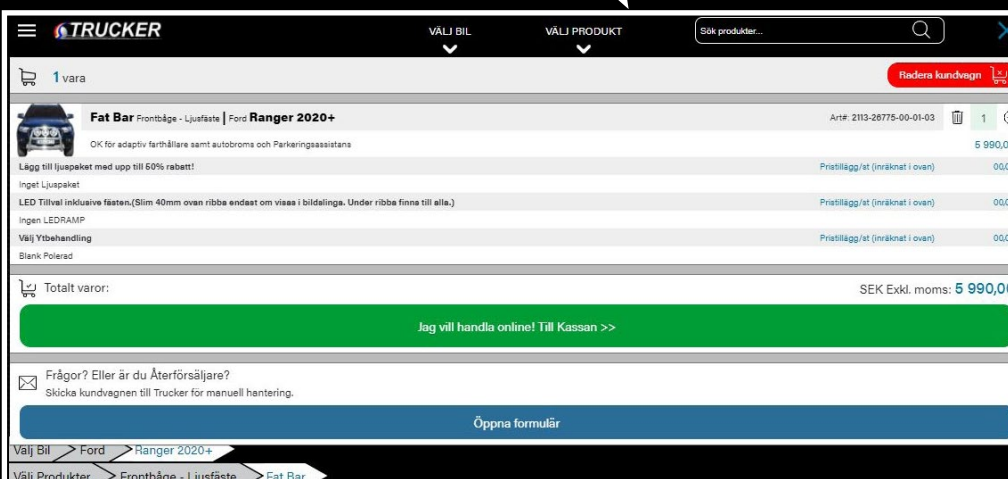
TRUCKER

VÄLJ BIL

VÄLJ PRODUKT

Sök produkter...

1 vara

Radera kundvagn

Fat Bar Frontbåge - Ljusfäste | Ford Ranger 2020+

Art#: 2113-26775-00-01-03

1

OK för adaptiv farthållare samt autobroms och Parkeringsassistans

5 990,0

Lägg till ljuspaket med upp till 50% rabatt!

Pristillägg/st (inräknat i ovan)

00,0

Inget Ljuspaket

LED Tillval inklusive fästen.(Slim 40mm ovan ribba endast om visas i bildalinga. Under ribba finns till alla.)

Pristillägg/st (inräknat i ovan)

00,0

Ingen LEDRAMP

Välj Ytbehandling

Pristillägg/st (inräknat i ovan)

00,0

Blank Polerad

Totalt varor:

SEK Exkl. moms: 5 990,0

Jag vill handla online! Till Kassan >>

Frågor? Eller är du Återförsäljare?

Skicka kundvagnen till Trucker för manuell hantering.

Öppna formulär

Välj Bil > Ford > Ranger 2020+

Välj Produkter > Frontbåge - Ljusfäste > Fat Bar